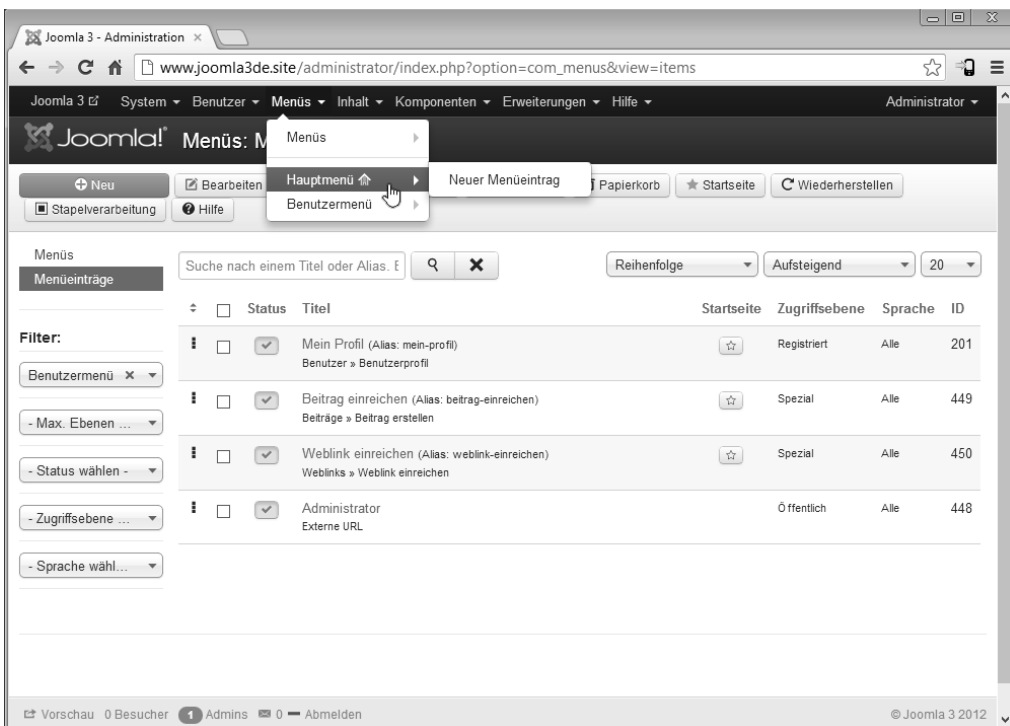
Joomla 3 - Administration ×

www.joomla3de.site/administrator/index.php?option=com_menus&view=items

Joomla 3 System ▾ Benutzer ▾ Menüs ▾ Inhalt ▾ Komponenten ▾ Erweiterungen ▾ Hilfe ▾ Administrator ▾

Joomla! Menüs: M

Menüs
Hauptmenü
Benutzermenü

Neuer Menüeintrag

Neu
Bearbeiten
Papierkorb
Startseite
Wiederherstellen
Stapelverarbeitung
Hilfe

Menüs
Menüeinträge

Suche nach einem Titel oder Alias. E

Reihenfolge
Aufsteigend
20

Filter:

Benutzermenü ×
- Max. Ebenen ...
- Status wählen -
- Zugriffsebene ...
- Sprache wähl...

| | | Status | Titel | Startseite | Zugriffsebene | Sprache | ID |
|---|---|---|---|---|---|---|---|
| | | | Mein Profil (Alias: mein-profil) Benutzer » Benutzerprofil | | Registriert | Alle | 201 |
| | | | Beitrag einreichen (Alias: beitrag-einreichen) Beiträge » Beitrag erstellen | | Spezial | Alle | 449 |
| | | | Weblink einreichen (Alias: weblink-einreichen) Weblinks » Weblink einreichen | | Spezial | Alle | 450 |
| | | | Administrator Externe URL | | Öffentlich | Alle | 448 |

Vorschau 0 Besucher 1 Admins 0 — Abmelden © Joomla 3 2012